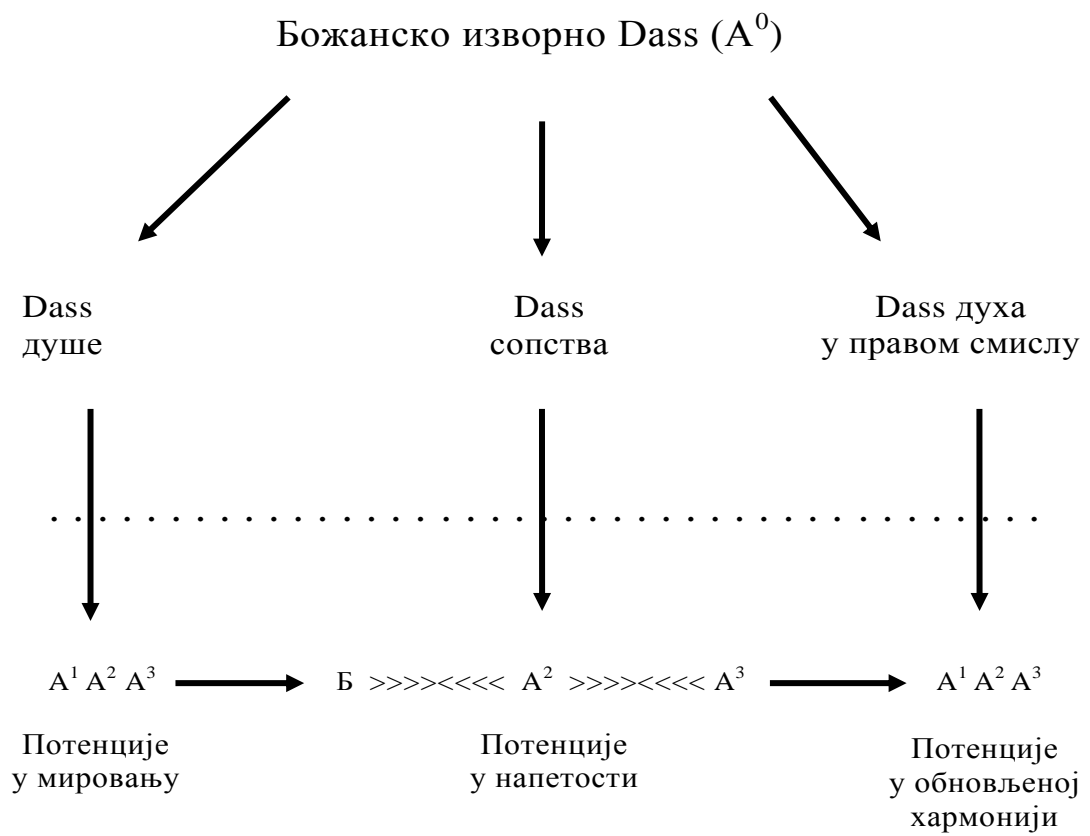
Божанско изворно Dass ($A^0$)

Dass
душе

Dass
сопства

Dass духа
у правом смислу

$A^1 A^2 A^3$

Б >>>><<<< $A^2$ >>>><<<< $A^3$

$A^1 A^2 A^3$

Потенције
у мировању

Потенције
у напетости

Потенције
у обновљеној
хармонији